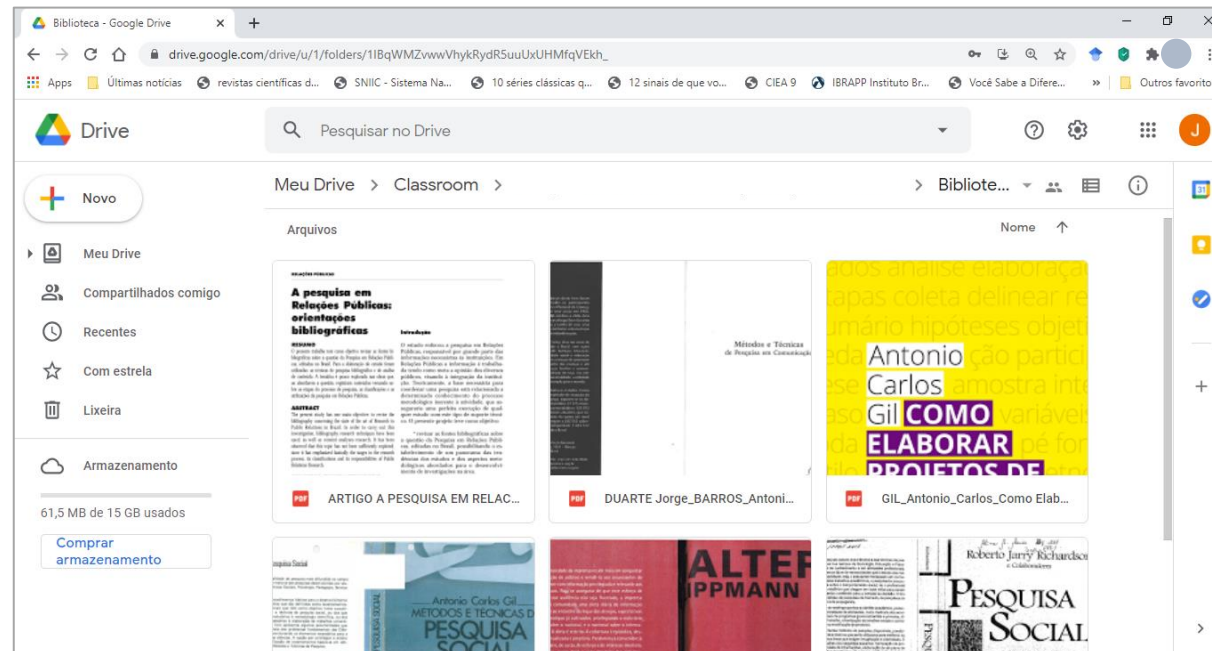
Biblioteca - Google Drive × +

drive.google.com/drive/u/1/folders/1IBqWMZvwwVhykRydR5uuUxUHMfqVEkh_

Apps Últimas notícias revistas científicas d... SNIIC - Sistema Na... 10 séries clássicas q... 12 sinais de que vo... CIEA 9 IBRAPP Instituto Br... Você Sabe a Difere... » Outros favorito

Drive

Pesquisar no Drive

J

Novo

Meu Drive

Compartilhados comigo

Recentes

Com estrela

Lixeira

Armazenamento

61,5 MB de 15 GB usados

Comprar armazenamento

Meu Drive > Classroom > > Bibliote...

Arquivos

Nome

RELAÇÕES PÚBLICAS

A pesquisa em Relações Públicas: orientações bibliográficas

RESUMO

ABSTRACT

Introdução

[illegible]

Métodos e Técnicas de Pesquisa em Comunicação

ados análise elaboração etapas coleta delinear re umário hipóteses objeti eda ção partici ese amostra inte aso variáveis pé for

Antonio Carlos Gil COMO ELABORAR PROJETOS DE

PDF ARTIGO A PESQUISA EM RELAC...

PDF DUARTE Jorge_BARROS_Antoni...

PDF GIL_Antonio_Carlos_Como Elab...

Pesquisa Social

Antonio Carlos Gil MÉTODOS E TÉCNICAS DE PESQUISA SOCIAL

ALTER IPPMANN

Roberto Jarry Richardson e Colaboradores

PESQUISA SOCIAL